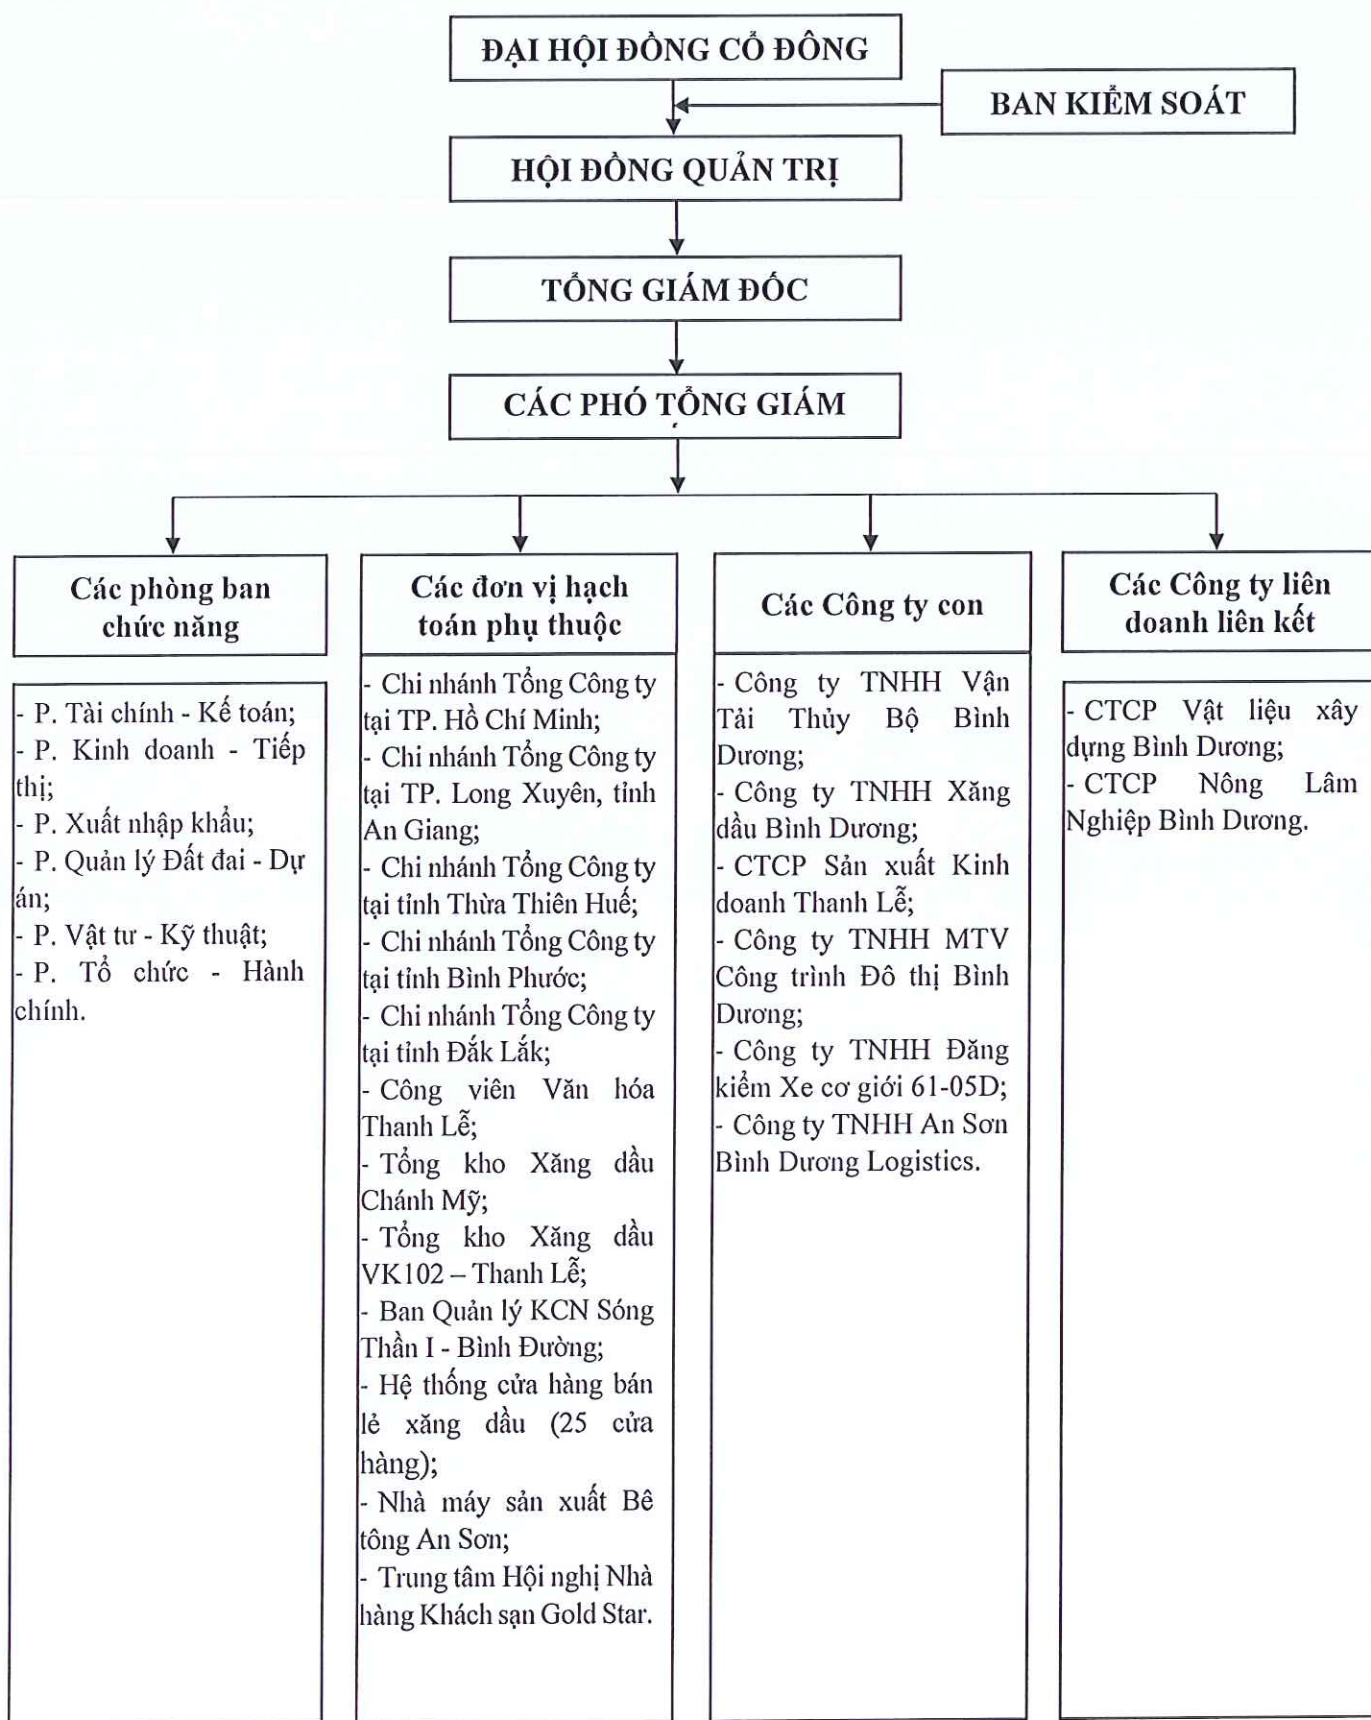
ĐẠI HỘI ĐỒNG CỔ ĐÔNG

BAN KIỂM SOÁT

HỘI ĐỒNG QUẢN TRỊ

TỔNG GIÁM ĐỐC

CÁC PHÓ TỔNG GIÁM

Các phòng ban chức năng

- P. Tài chính - Kế toán;
- P. Kinh doanh - Tiếp thị;
- P. Xuất nhập khẩu;
- P. Quản lý Đất đai - Dự án;
- P. Vật tư - Kỹ thuật;
- P. Tổ chức - Hành chính.

Các đơn vị hạch toán phụ thuộc

- Chi nhánh Tổng Công ty tại TP. Hồ Chí Minh;
- Chi nhánh Tổng Công ty tại TP. Long Xuyên, tỉnh An Giang;
- Chi nhánh Tổng Công ty tại tỉnh Thừa Thiên Huế;
- Chi nhánh Tổng Công ty tại tỉnh Bình Phước;
- Chi nhánh Tổng Công ty tại tỉnh Đắk Lắk;
- Công viên Văn hóa Thanh Lễ;
- Tổng kho Xăng dầu Chánh Mỹ;
- Tổng kho Xăng dầu VK102 – Thanh Lễ;
- Ban Quản lý KCN Sóng Thần I - Bình Đường;
- Hệ thống cửa hàng bán lẻ xăng dầu (25 cửa hàng);
- Nhà máy sản xuất Bê tông An Sơn;
- Trung tâm Hội nghị Nhà hàng Khách sạn Gold Star.

Các Công ty con

- Công ty TNHH Vận Tải Thủy Bộ Bình Dương;
- Công ty TNHH Xăng dầu Bình Dương;
- CTCP Sản xuất Kinh doanh Thanh Lễ;
- Công ty TNHH MTV Công trình Đô thị Bình Dương;
- Công ty TNHH Đăng kiểm Xe cơ giới 61-05D;
- Công ty TNHH An Sơn Bình Dương Logistics.

Các Công ty liên doanh liên kết

- CTCP Vật liệu xây dựng Bình Dương;
- CTCP Nông Lâm Nghiệp Bình Dương.